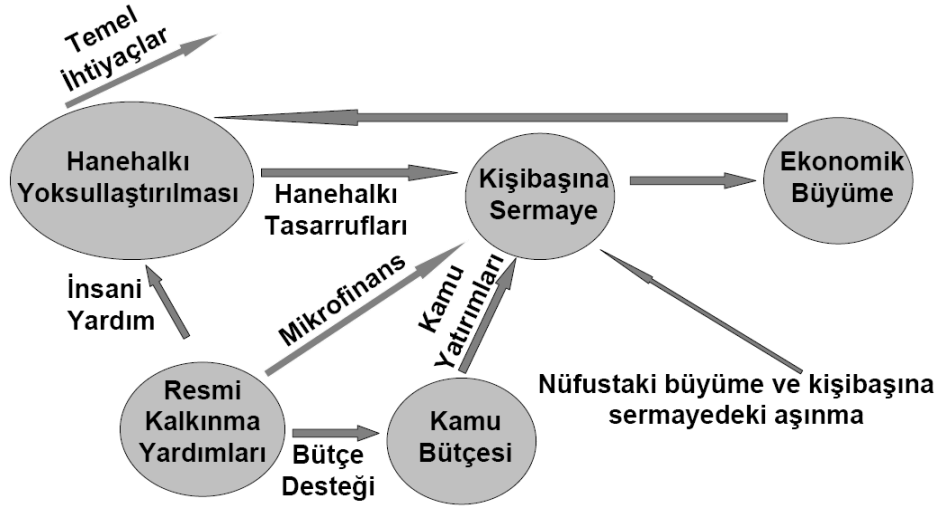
Temel İhtiyaçlar

Hanehalkı Yoksullaştırılması

Hanehalkı Tasarrufları

Kişibaşına Sermaye

Ekonomik Büyüme

İnsani Yardım

Mikrofinans

Kamu Yatırımları

Nüfustaki büyüme ve kişibaşına sermayedeki aşınma

Resmi Kalkınma Yardımları

Bütçe Desteği

Kamu Bütçesi